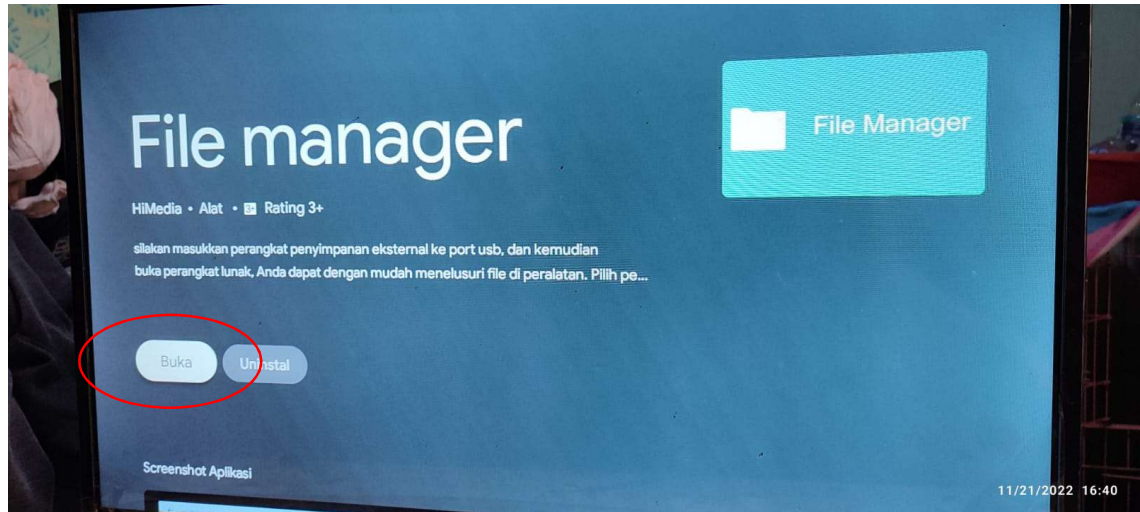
File manager

File Manager

HiMedia • Alat • 3+ Rating 3+

silakan masukkan perangkat penyimpanan eksternal ke port usb, dan kemudian buka perangkat lunak, Anda dapat dengan mudah menelusuri file di peralatan. Pilih pe...

Buka

Uninstal

Screenshot Aplikasi

11/21/2022 16:40